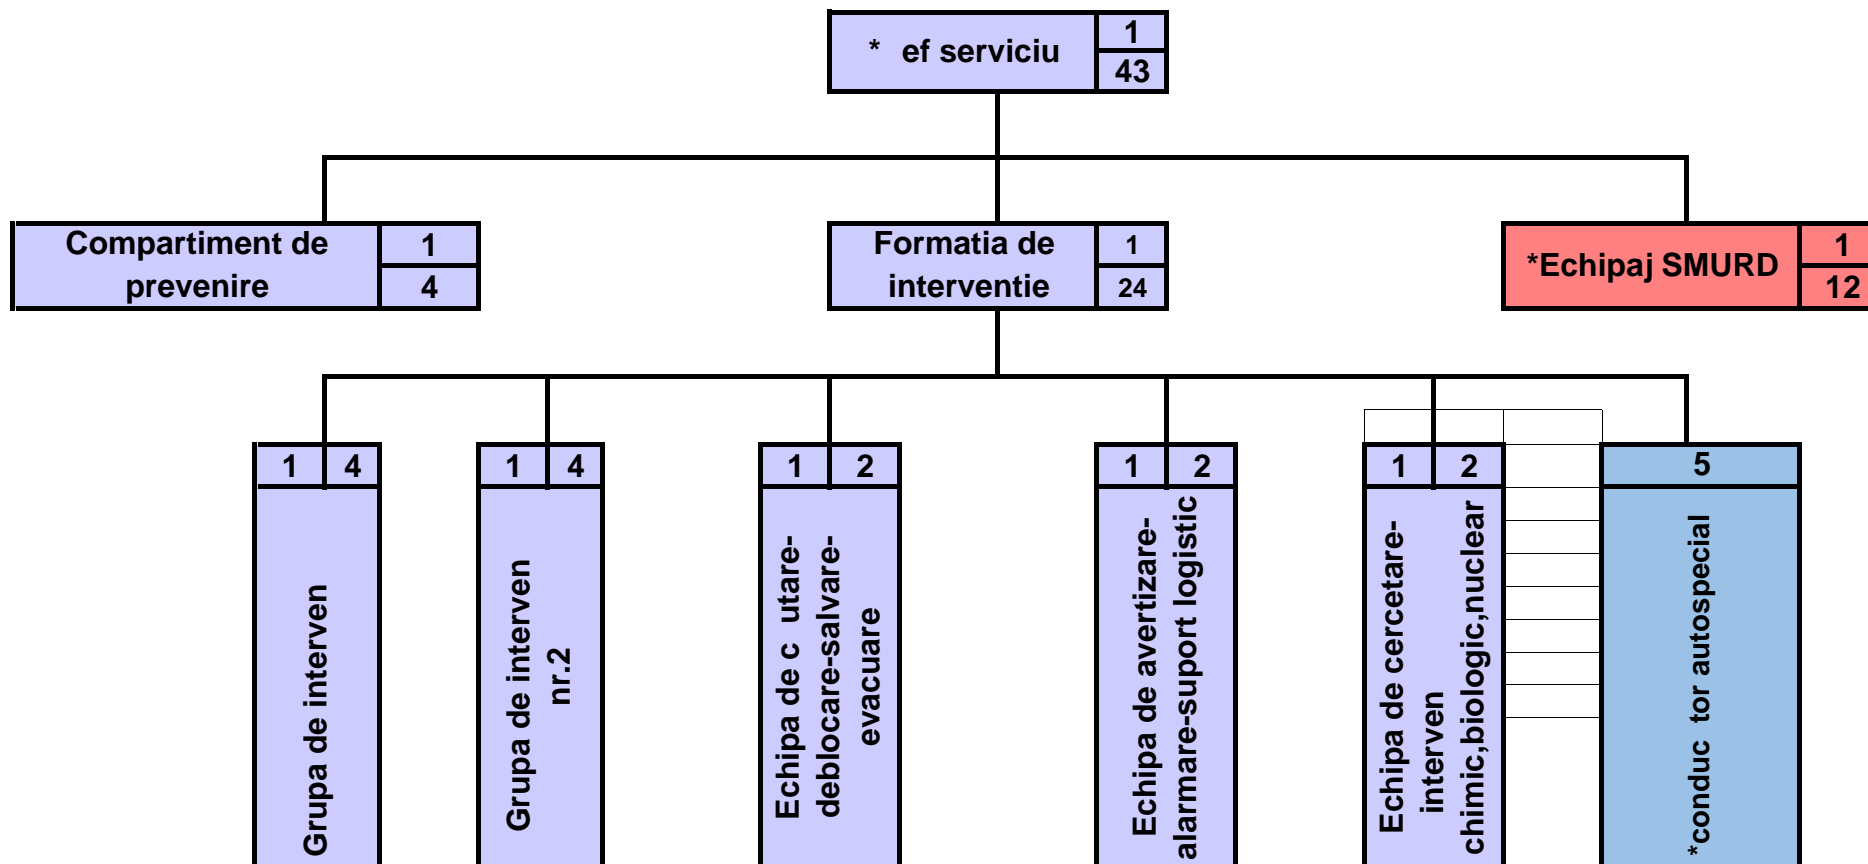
* ef serviciu | 1 | 43

Compartiment de prevenire | 1 | 4

Formatia de interventie | 1 | 24

*Echipaj SMURD | 1 | 12

1 4
Grupa de interven

1 4
Grupa de interven nr.2

1 2
Echipa de c utare-deblocare-salvare-evacuare

1 2
Echipa de avertizare-alarmare-suport logistic

1 2
Echipa de cercetare-interven chimic,biologic,nuclear

5
*conduc tor autospecial